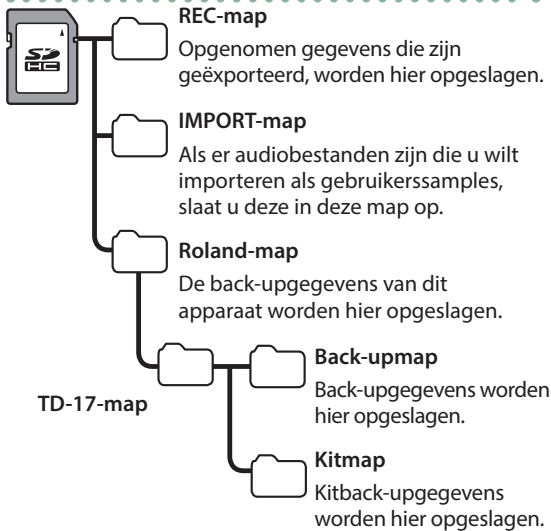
REC-map

Opgenomen gegevens die zijn geëxporteerd, worden hier opgeslagen.

IMPORT-map

Als er audiobestanden zijn die u wilt importeren als gebruikerssamples, slaat u deze in deze map op.

Roland-map

De back-upgegevens van dit apparaat worden hier opgeslagen.

TD-17-map

Back-upmap

Back-upgegevens worden hier opgeslagen.

Kitmap

Kitback-upgegevens worden hier opgeslagen.